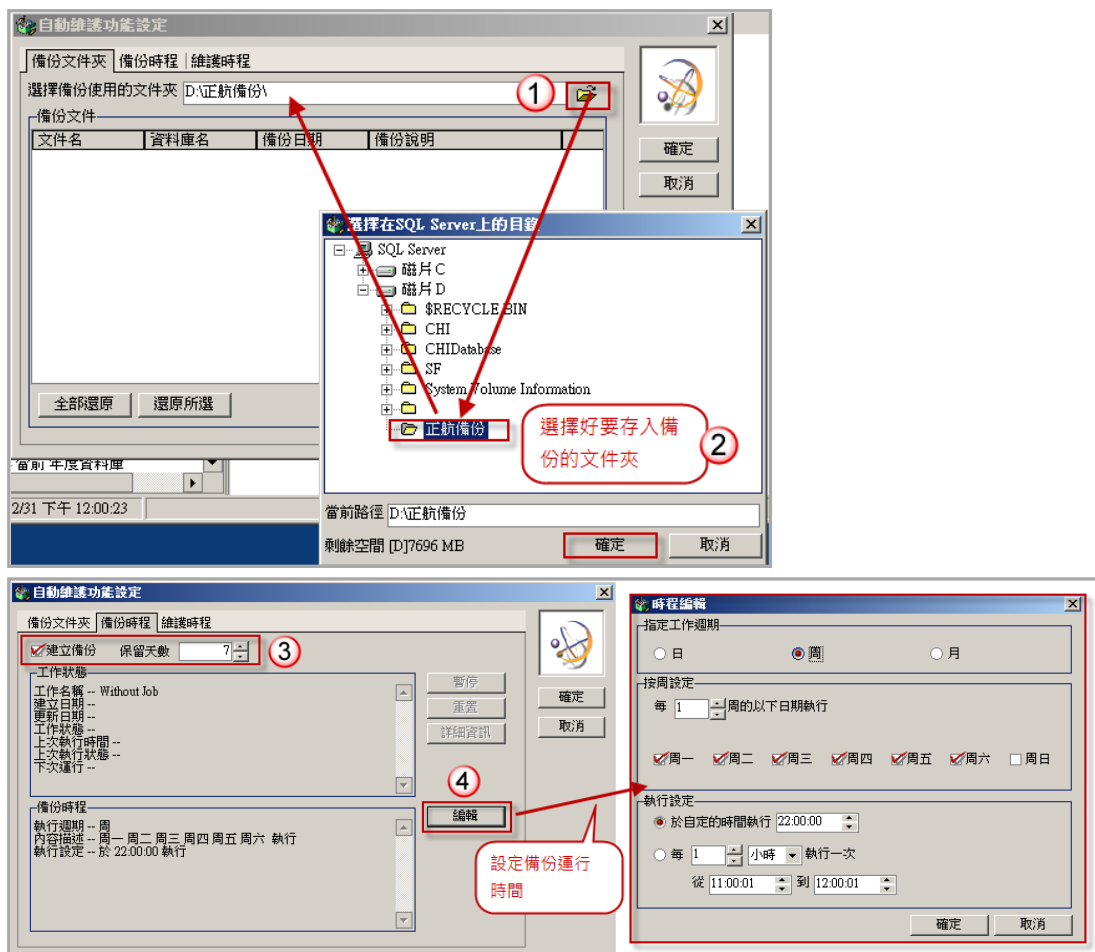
自動維護功能設定

備份文件夾 | 備份時程 | 維護時程

選擇備份使用的文件夾 D:\正航備份\

1

備份文件

| 文件名 | 資料庫名 | 備份日期 | 備份說明 |
|---|---|---|---|

確定

取消

全部還原 還原所選

當前年度資料庫

2/31 下午 12:00:23

選擇在SQL Server上的目錄

SQL Server
磁片C
磁片D
$RECYCLE.BIN
CHI
CHIDatabase
SF
System Volume Information
正航備份

選擇好要存入備份的文件夾

2

當前路徑 D:\正航備份

剩餘空間 [D]7696 MB

確定 取消

自動維護功能設定

備份文件夾 | 備份時程 | 維護時程

建立備份 保留天數 7

3

工作狀態

工作名稱 -- Without Job
建立日期 --
更新日期 --
工作狀態 --
上次執行時間 --
上次執行狀態 --
下次運行 --

暫停
重置
詳細資訊

確定
取消

4

備份時程

執行週期 -- 周
內容描述 -- 周一 周二 周三 周四 周五 周六 執行
執行設定 -- 於 22:00:00 執行

編輯

設定備份運行時間

時程編輯

指定工作週期

日 周 月

按周設定

每 1 周的以下日期執行

周一 周二 周三 周四 周五 周六 周日

執行設定

於自定的時間執行 22:00:00

每 1 小時 執行一次

從 11:00:01 到 12:00:01

確定 取消